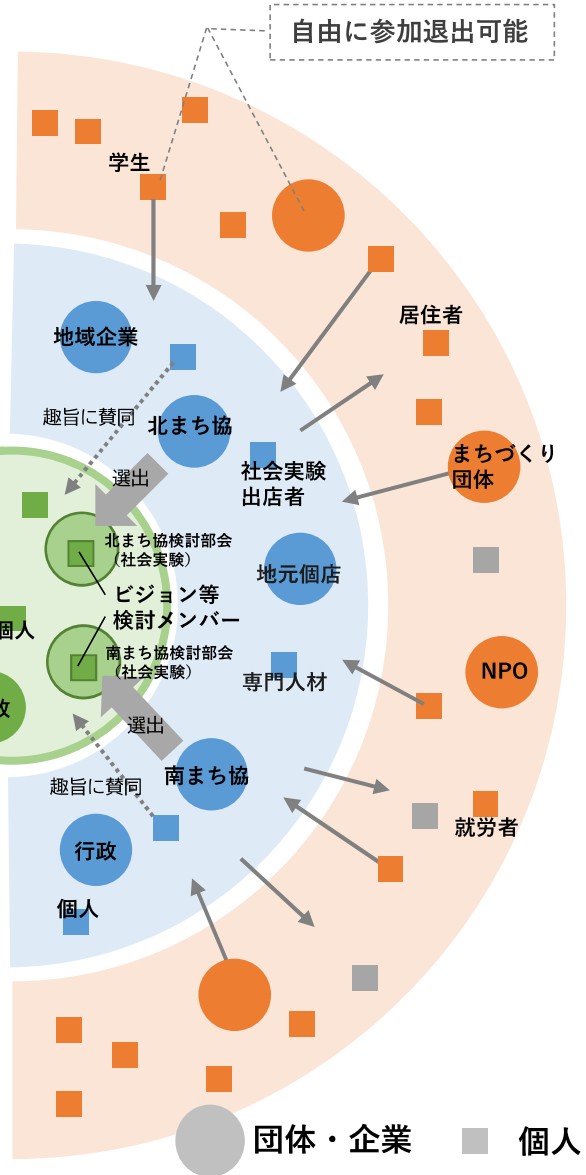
自由に参加退出可能

学生

地域企業

居住者

趣旨に賛同

北まち協

社会実験出店者

まちづくり団体

選出

北まち協検討部会（社会実験）

地元個店

ビジョン等検討メンバー

個人

南まち協検討部会（社会実験）

NPO

政

専門人材

選出

南まち協

趣旨に賛同

就労者

行政

個人

団体・企業

個人